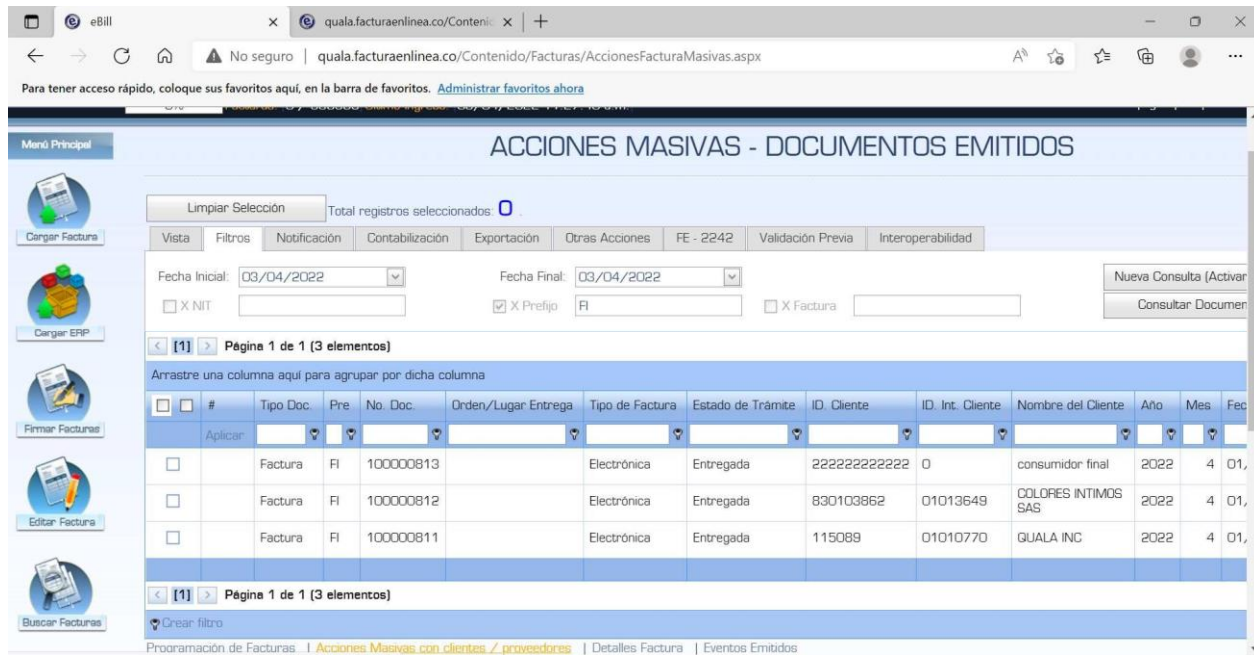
eBill
quala.facturaenlinea.co/Conteni
No seguro | quala.facturaenlinea.co/Contenido/Facturas/AccionesFacturaMasivas.aspx
Para tener acceso rápido, coloque sus favoritos aquí, en la barra de favoritos. Administrar favoritos ahora

Menú Principal
Cargar Factura
Cargar ERP
Firmar Facturas
Editar Factura
Buscar Facturas

ACCIONES MASIVAS - DOCUMENTOS EMITIDOS

Limpiar Selección Total registros seleccionados: 0 .

Vista | Filtros | Notificación | Contabilización | Exportación | Otras Acciones | FE - 2242 | Validación Previa | Interoperabilidad

Fecha Inicial: 03/04/2022 Fecha Final: 03/04/2022 Nueva Consulta (Activar
X NIT X Prefijo FI X Factura Consultar Documen

[1] Página 1 de 1 (3 elementos)

Arrastre una columna aquí para agrupar por dicha columna

| # | Tipo Doc. | Pre | No. Doc. | Orden/Lugar Entrega | Tipo de Factura | Estado de Trámite | ID. Cliente | ID. Int. Cliente | Nombre del Cliente | Año | Mes | Fec |
|---|---|---|---|---|---|---|---|---|---|---|---|---|
| Aplicar | | | | | | | | | | | | |
| | Factura | FI | 100000813 | | Electrónica | Entregada | 222222222222 | 0 | consumidor final | 2022 | 4 | 01, |
| | Factura | FI | 100000812 | | Electrónica | Entregada | 830103862 | 01013649 | COLORES INTIMOS SAS | 2022 | 4 | 01, |
| | Factura | FI | 100000811 | | Electrónica | Entregada | 115089 | 01010770 | QUALA INC | 2022 | 4 | 01, |

[1] Página 1 de 1 (3 elementos)

Crear filtro

Programación de Facturas | Acciones Masivas con clientes / proveedores | Detalles Factura | Eventos Emitidos